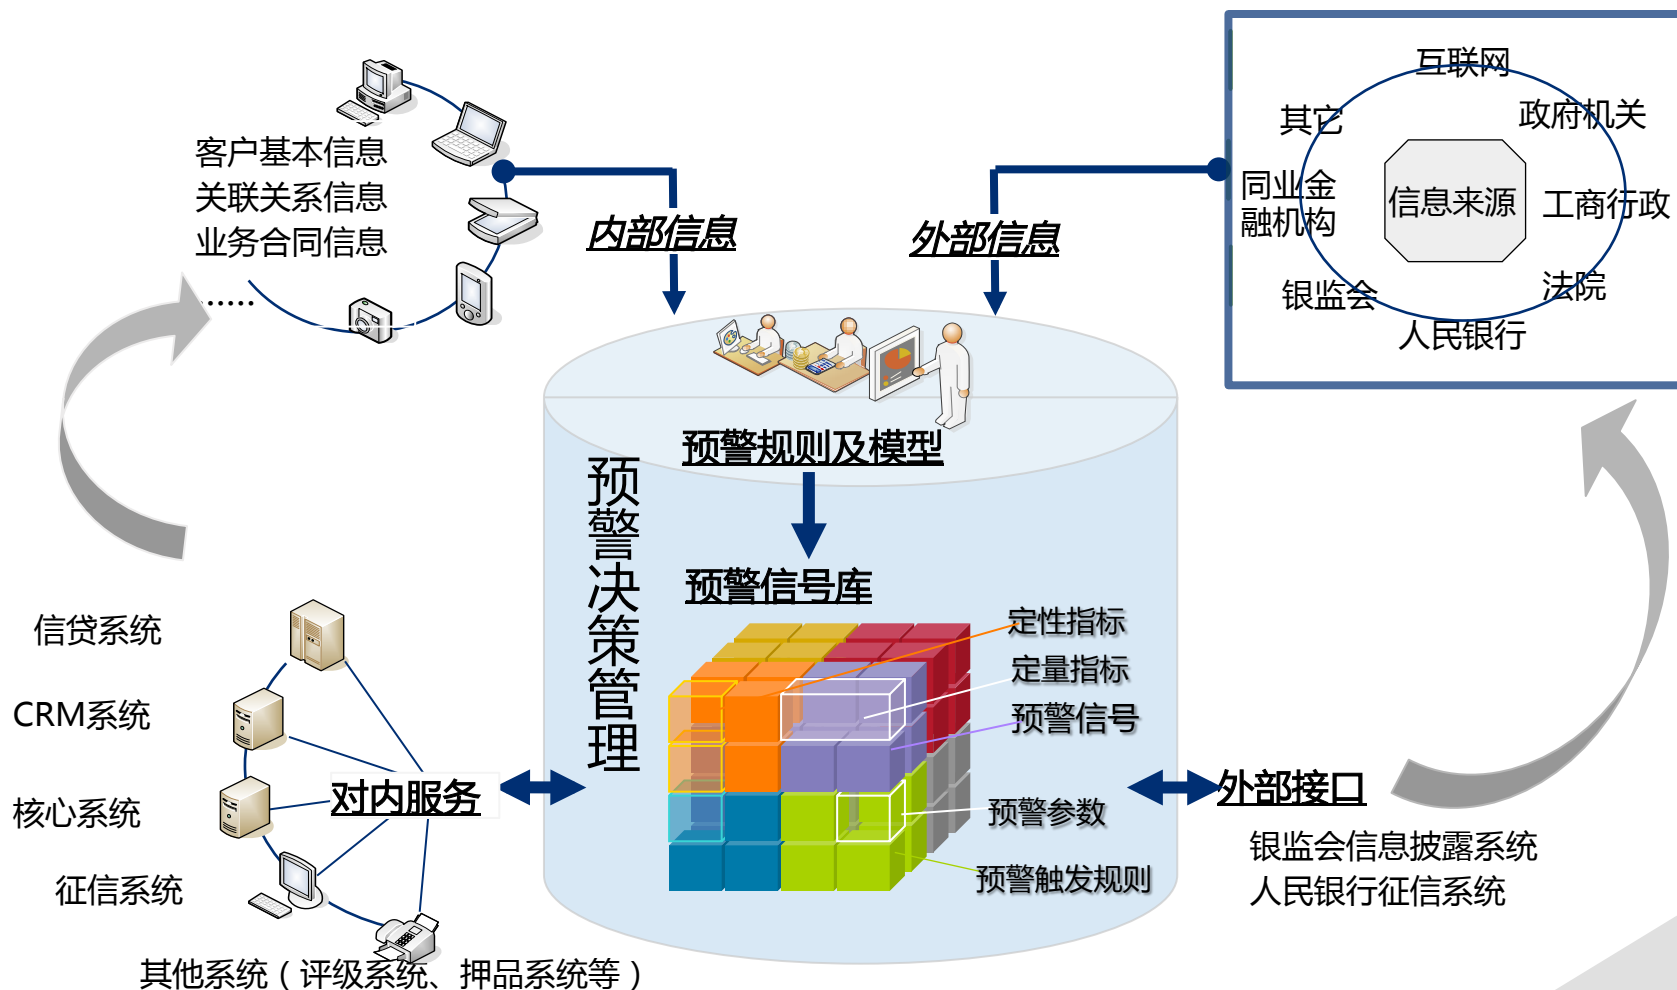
客户基本信息
关联关系信息
业务合同信息
……

内部信息

外部信息

互联网
其它
政府机关
同业金融机构
信息来源
工商行政
银监会
法院
人民银行

预警规则及模型

预警决策管理

预警信号库

定性指标
定量指标
预警信号
预警参数
预警触发规则

信贷系统
CRM系统
核心系统
征信系统
其他系统（评级系统、押品系统等）

对内服务

外部接口
银监会信息披露系统
人民银行征信系统